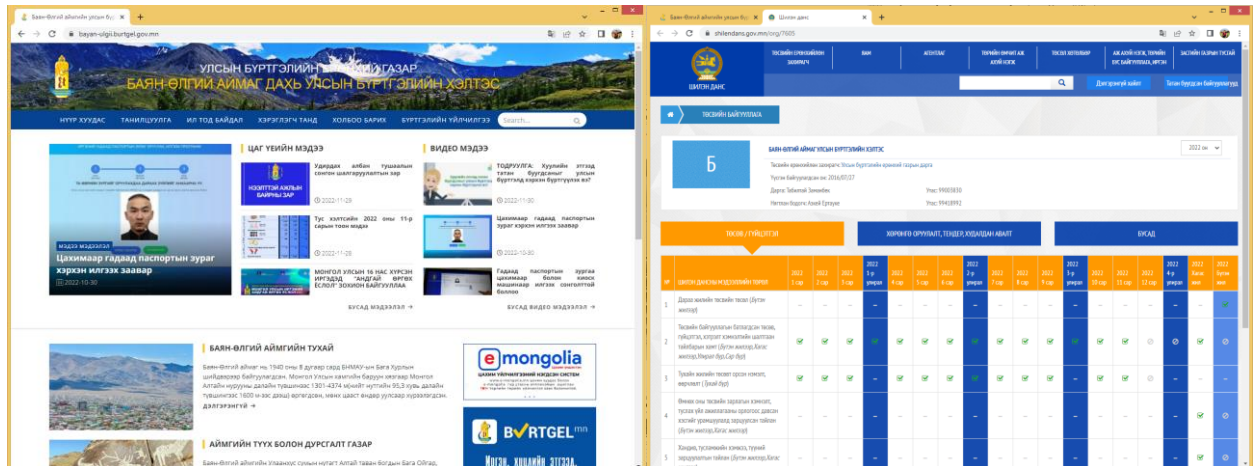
Баян-Өлгий аймгийн улсын бүр ×  +

bayan-ulgii.burtgel.gov.mn

УЛСЫН БҮРТГЭЛИЙН ЕРӨНХИЙ ГАЗАР
БАЯН-ӨЛГИЙ АЙМАГ ДАХЬ УЛСЫН БҮРТГЭЛИЙН ХЭЛТЭС

НҮҮР ХУУДАС   ТАНИЛЦУУЛГА   ИЛ ТОД БАЙДАЛ   ХЭРЭГЛЭГЧ ТАНД   ХОЛБОО БАРИХ   БҮРТГЭЛИЙН ҮЙЛЧИЛГЭЭ   Search...

ЦАГ ҮЕИЙН МЭДЭЭ

Удирдах албан тушаалын сонгон шалгаруулалтын зар
2022-11-29

Тус хэлтсийн 2022 оны 11-р сарын тоон мэдээ
2022-11-28

МОНГОЛ УЛСЫН 16 НАС ХҮРСЭН ИРГЭДЭД "АНДГАЙ ӨРГӨХ ЁСЛОЛ" ЗОХИОН БАЙГУУЛЛАА

БУСАД МЭДЭЭЛЭЛ →

ВИДЕО МЭДЭЭ

ТОДРУУЛГА: Хуулийн этгээд татан буугдсаныг улсын бүртгэлд хэрхэн бүртгүүлэх вэ?
2022-11-30

Цахимаар гадаад паспортын зураг хэрхэн илгээх заавар
2022-10-30

Гадаад паспортын зургаа цахимаар болон киоск машинаар илгээх сонголттой боллоо

БУСАД ВИДЕО МЭДЭЭЛЭЛ →

МЭДЭЭ МЭДЭЭЛЭЛ
Цахимаар гадаад паспортын зураг хэрхэн илгээх заавар
2022-10-30

БАЯН-ӨЛГИЙ АЙМГИЙН ТУХАЙ

Баян-Өлгий аймаг нь 1940 оны 8 дугаар сард БНМАУ-ын Бага Хурлын шийдвэрээр байгуулагдсан. Монгол Улсын хамгийн баруун хязгаар Монгол Алтайн нурууны далайн түвшнээс 1301-4374 м(хийт муттийн 95,3 хувь далайн түвшнээс 1600 м-ээс дээш) өргөгдсөн, мөнх цаст өндөр уулсаар хүрээлэгдсэн.
ДЭЛГЭРЭНГҮЙ →

АЙМГИЙН ТҮҮХ БОЛОН ДУРСГАЛТ ГАЗАР

Баян-Өлгий аймгийн Улаанхус сумын нутагт Алтай таван-Богдын Бага Өлгий,

e mongolia
BURTGEL mn

Баян-Өлгий аймгийн улсын бүр ×   Шилэн данс ×  +

shilendans.gov.mn/org/7605

ШИЛЭН ДАНС

ТӨСВИЙН ЕРӨНХИЙЛӨН ЗАХИРАГЧ   ЯАМ   АГЕНТЛАГ   ТӨРИЙН ӨМЧИТ АЖ АХУЙН НЭГЖ   ТӨСӨЛ ХӨТӨЛБӨР   АЖ АХУЙН НЭГЖ, ТӨРИЙН БУС БАЙГУУЛЛАГА, ИРГЭН   ЗАСГИЙН ГАЗРЫН ТУСГАЙ

Дэлгэрэнгүй хайлт   Татан буугдсан байгууллагууд

ТӨСВИЙН БАЙГУУЛЛАГА

Б

БАЯН-ӨЛГИЙ АЙМАГ ДАХЬ УЛСЫН БҮРТГЭЛИЙН ХЭЛТЭС
Төсвийн ерөнхийлөн захирагч: Улсын бүртгэлийн ерөнхий газрын дарга
Үүсгэн байгуулагдсан он: 2016/07/27
Дарга: Тобиатай Зимянбек   Утас: 99805830
Нягтлан бодогч: Алкей Ерлауан   Утас: 99418992

2022 он

ТӨСӨВ / ГҮЙЦЭТГЭЛ   ХӨРӨНГӨ ОРУУЛАЛТ, ТЕНДЕР, ХУДАЛДАН АВАЛТ   БУСАД

| № | ШИЛЭН ДАНСНЫ МЭДЭЭЛЛИЙН ТӨРӨЛ | 2022 1-сар | 2022 2-сар | 2022 3-сар | 2022 1-р улирал | 2022 4-сар | 2022 5-сар | 2022 6-сар | 2022 2-р улирал | 2022 7-сар | 2022 8-сар | 2022 9-сар | 2022 3-р улирал | 2022 10-сар | 2022 11-сар | 2022 12-сар | 2022 4-р улирал | 2022 Багц жил | 2022 Бүтэн жил |
|---|---|---|---|---|---|---|---|---|---|---|---|---|---|---|---|---|---|---|---|
| 1 | Дараа жилийн төсвийн төсөл (Бүтэн жилээр) | | | | | | | | | | | | | | | | | | |
| 2 | Төсвийн байгууллагын батлагдсан төсөв, гүйцэтгэл, холбогдох мэдээллийн шалгаан тайлбарын хамт (Бүтэн жилээр,Хагас жилээр,Мөрээ бүр,Сар бүр) | | | | | | | | | | | | | | | | | | |
| 3 | Тухайн жилийн төсөвт орсон өөрчлөлт, өөрчлөлт (Тухай бүр) | | | | | | | | | | | | | | | | | | |
| 4 | Өмнөх оны төсвийн зарлагын хэмнэлт, тусгай үйл ажиллагааны орлогоос дансан хэлсэн үлдэгдлийг зарцуулсан тайлан (Бүтэн жилээр,Хагас жилээр) | | | | | | | | | | | | | | | | | | |
| 5 | Хандив, тусламжийн хэмжээ, түүний зарцуулалтын тайлан (Бүтэн жилээр,Хагас | | | | | | | | | | | | | | | | | | |